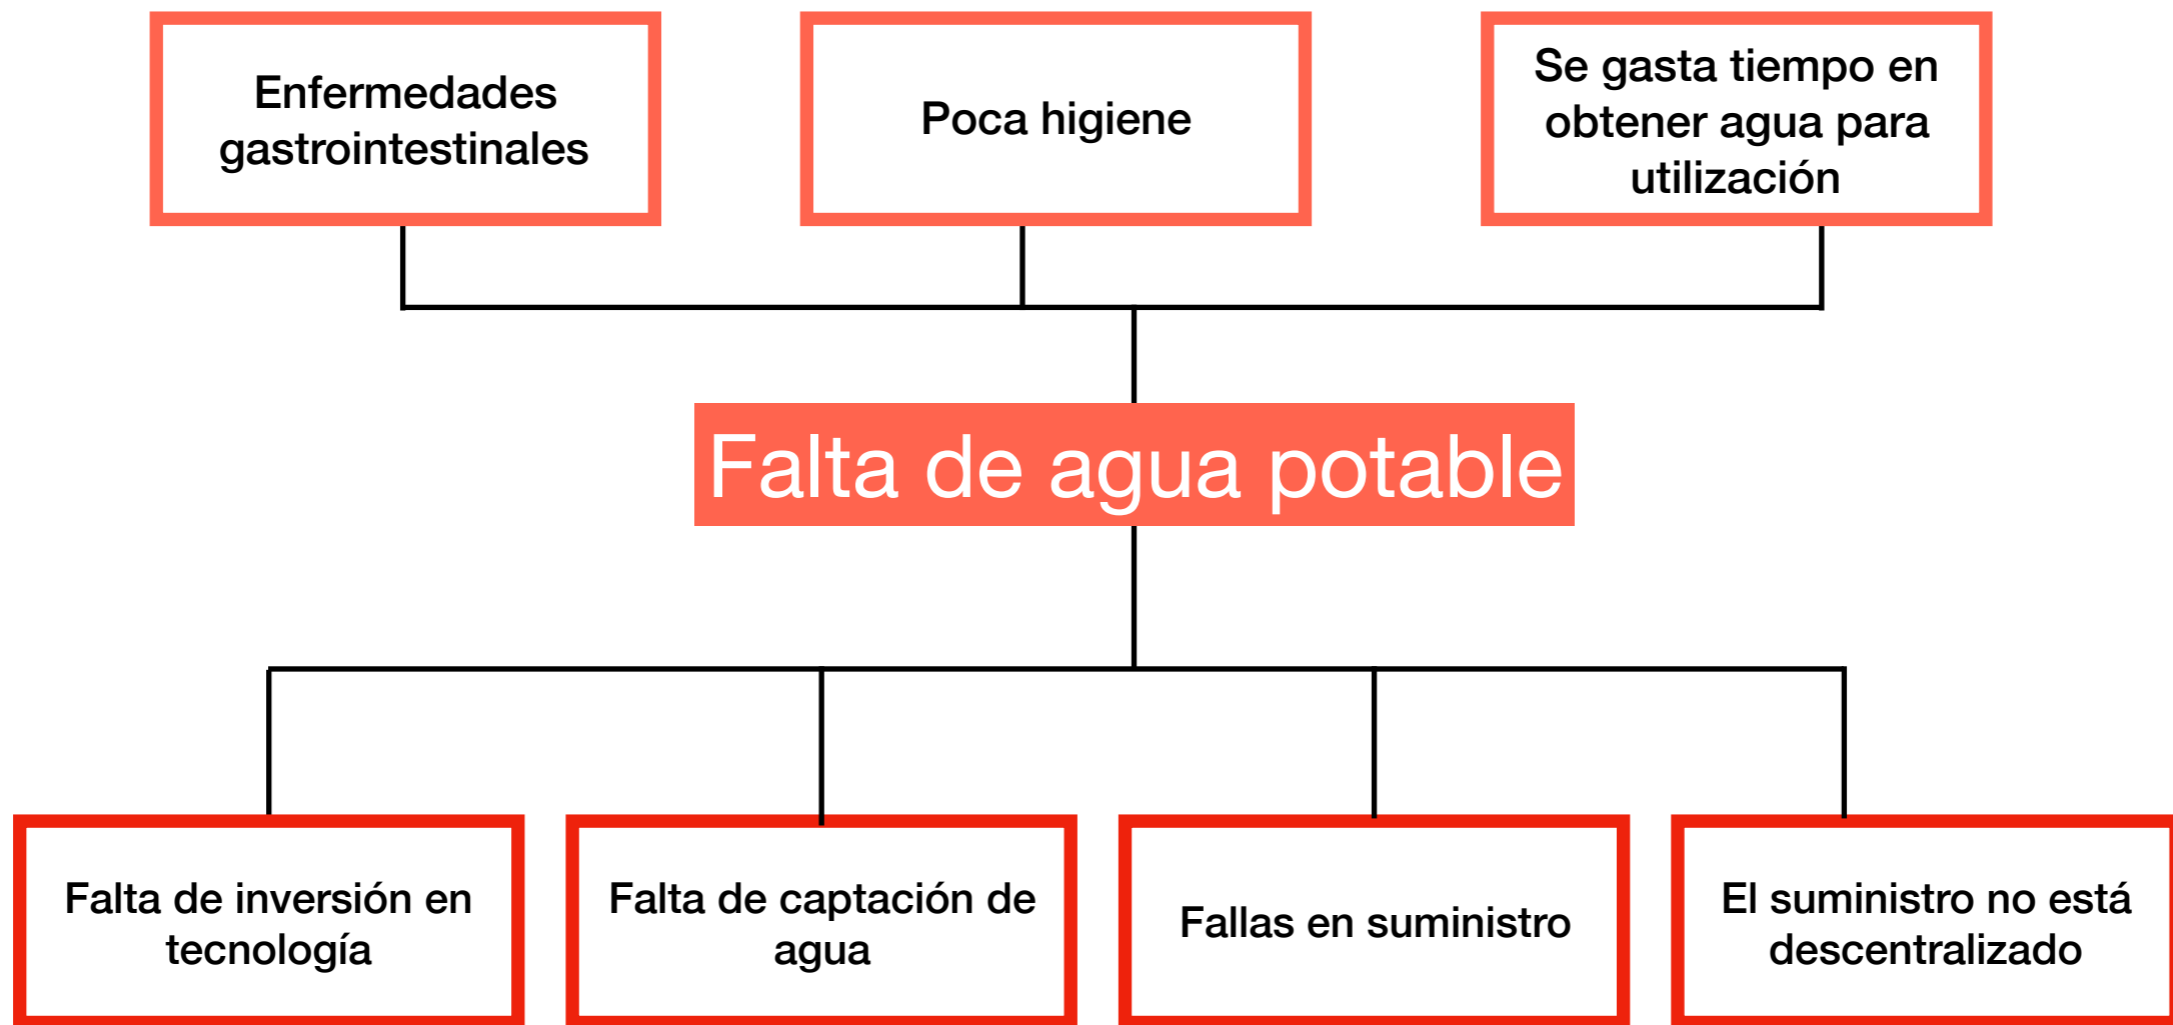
Enfermedades gastrointestinales

Poca higiene

Se gasta tiempo en obtener agua para utilización

Falta de agua potable

Falta de inversión en tecnología

Falta de captación de agua

Fallas en suministro

El suministro no está descentralizado